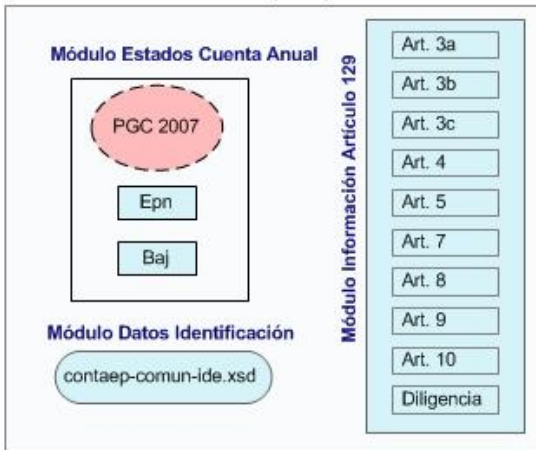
Módulo Estados Cuenta Anual

PGC 2007

Epn

Baj

Módulo Datos Identificación

contaep-comun-ide.xsd

Módulo Información Artículo 129

Art. 3a

Art. 3b

Art. 3c

Art. 4

Art. 5

Art. 7

Art. 8

Art. 9

Art. 10

Diligencia